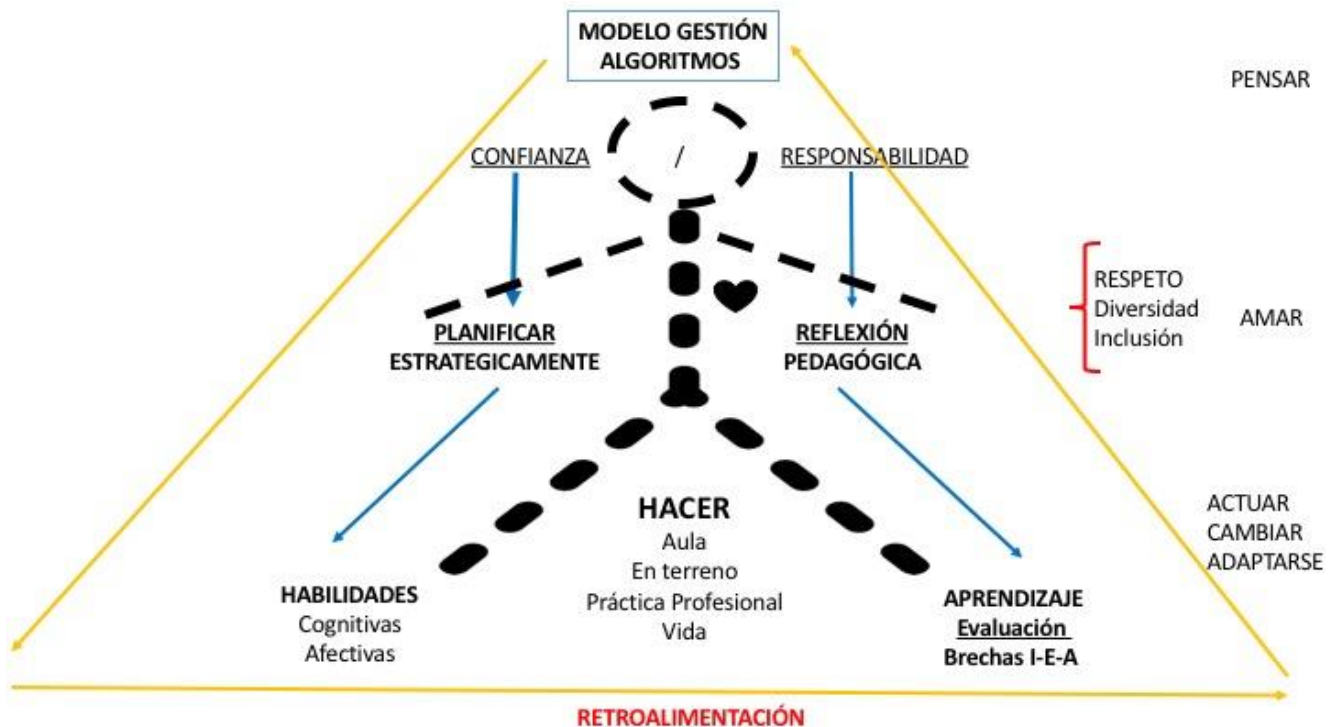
MODELO GESTIÓN ALGORITMOS

PENSAR

CONFIANZA

/

RESPONSABILIDAD

RESPETO
Diversidad
Inclusión

AMAR

PLANIFICAR ESTRATEGICAMENTE

REFLEXIÓN PEDAGÓGICA

ACTUAR
CAMBIAR
ADAPTARSE

HACER
Aula
En terreno
Práctica Profesional
Vida

HABILIDADES
Cognitivas
Afectivas

APRENDIZAJE
Evaluación
Brechas I-E-A

RETROALIMENTACIÓN